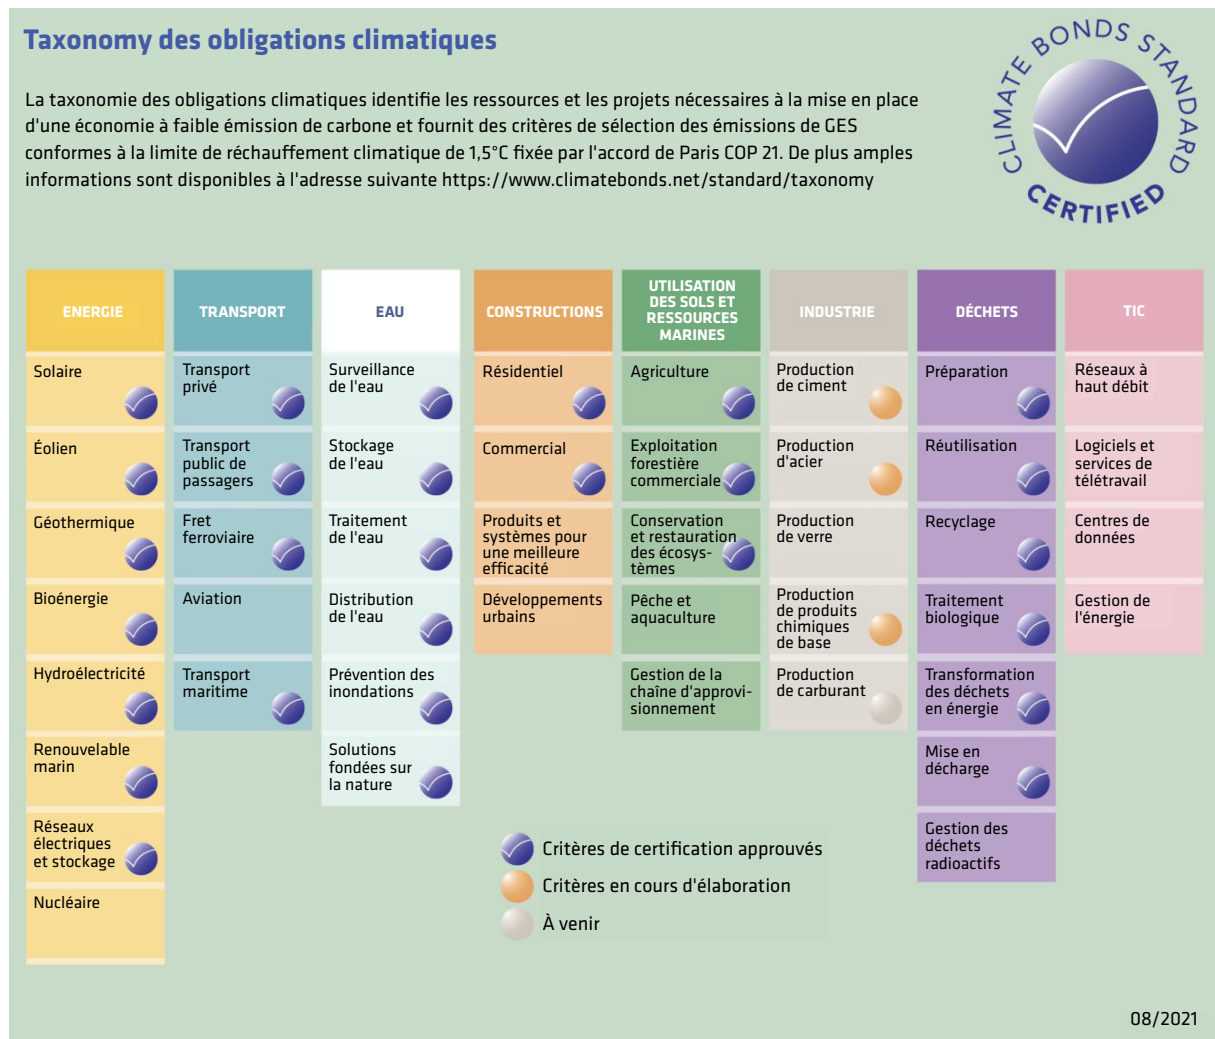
Taxonomy des obligations climatiques

La taxonomie des obligations climatiques identifie les ressources et les projets nécessaires à la mise en place d'une économie à faible émission de carbone et fournit des critères de sélection des émissions de GES conformes à la limite de réchauffement climatique de 1,5°C fixée par l'accord de Paris COP 21. De plus amples informations sont disponibles à l'adresse suivante https://www.climatebonds.net/standard/taxonomy

CLIMATE BONDS STANDARD CERTIFIED

ENERGIE
Solaire
Éolien
Géothermique
Bioénergie
Hydroélectricité
Renouvelable marin
Réseaux électriques et stockage
Nucléaire

TRANSPORT
Transport privé
Transport public de passagers
Fret ferroviaire
Aviation
Transport maritime

EAU
Surveillance de l'eau
Stockage de l'eau
Traitement de l'eau
Distribution de l'eau
Prévention des inondations
Solutions fondées sur la nature

CONSTRUCTIONS
Résidentiel
Commercial
Produits et systèmes pour une meilleure efficacité
Développements urbains

UTILISATION DES SOLS ET RESSOURCES MARINES
Agriculture
Exploitation forestière commerciale
Conservation et restauration des écosystèmes
Pêche et aquaculture
Gestion de la chaîne d'approvisionnement

INDUSTRIE
Production de ciment
Production d'acier
Production de verre
Production de produits chimiques de base
Production de carburant

DÉCHETS
Préparation
Réutilisation
Recyclage
Traitement biologique
Transformation des déchets en énergie
Mise en décharge
Gestion des déchets radioactifs

TIC
Réseaux à haut débit
Logiciels et services de télétravail
Centres de données
Gestion de l'énergie

Critères de certification approuvés
Critères en cours d'élaboration
À venir

08/2021